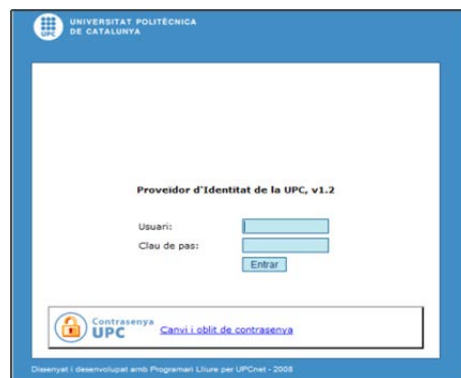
UNIVERSITAT POLITÈCNICA DE CATALUNYA

Proveidor d'Identitat de la UPC, v1.2

Usuari:

Clau de pas:

Entrar

Contrasenya UPC

Canvi i oblit de contrasenya

Dissenyat i desenvolupat amb Programari Lliure per UPCnet - 2008